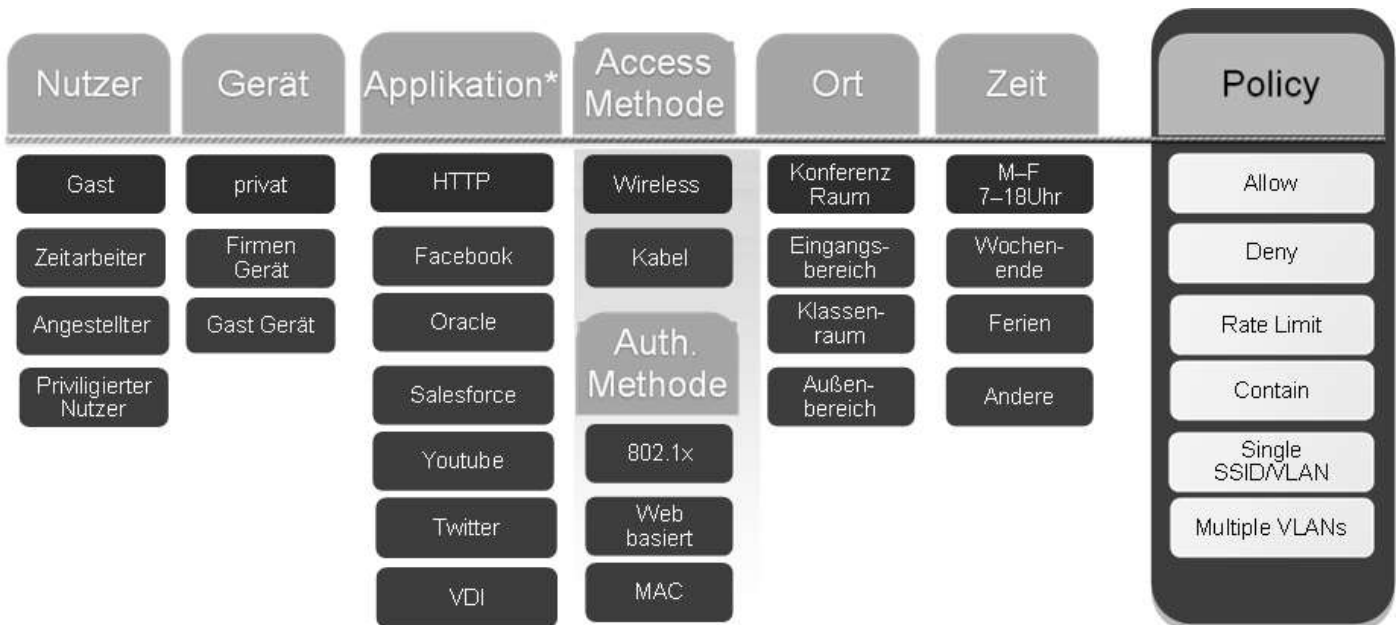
Nutzer
Gast
Zeitarbeiter
Angestellter
Priviligierter Nutzer

Gerät
privat
Firmen Gerät
Gast Gerät

Applikation*
HTTP
Facebook
Oracle
Salesforce
Youtube
Twitter
VDI

Access Methode
Wireless
Kabel

Auth. Methode
802.1x
Web basiert
MAC

Ort
Konferenz Raum
Eingangsbereich
Klassenraum
Außenbereich

Zeit
M–F 7–18Uhr
Wochenende
Ferien
Andere

Policy
Allow
Deny
Rate Limit
Contain
Single SSID/VLAN
Multiple VLANs